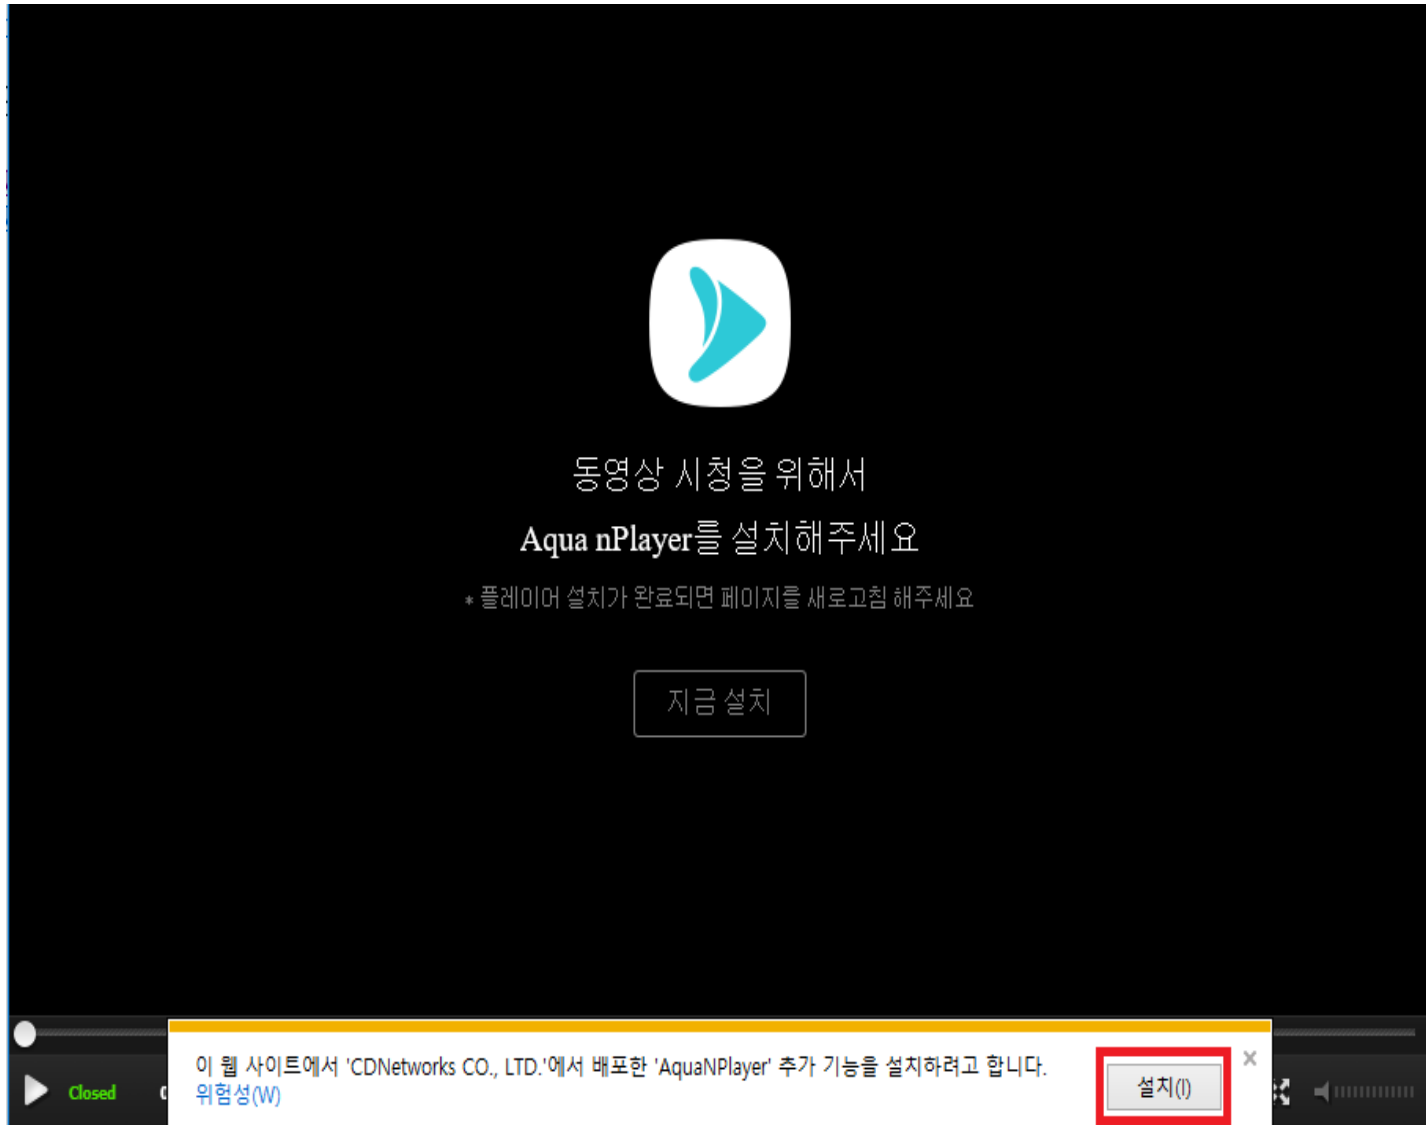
동영상 시청을 위해서
Aqua nPlayer를 설치해주세요

* 플레이어 설치가 완료되면 페이지를 새로고침 해주세요

지금 설치

Closed

이 웹 사이트에서 'CDNetworks CO., LTD.'에서 배포한 'AquaNPlayer' 추가 기능을 설치하려고 합니다.
위험성(W)

설치(I)

×